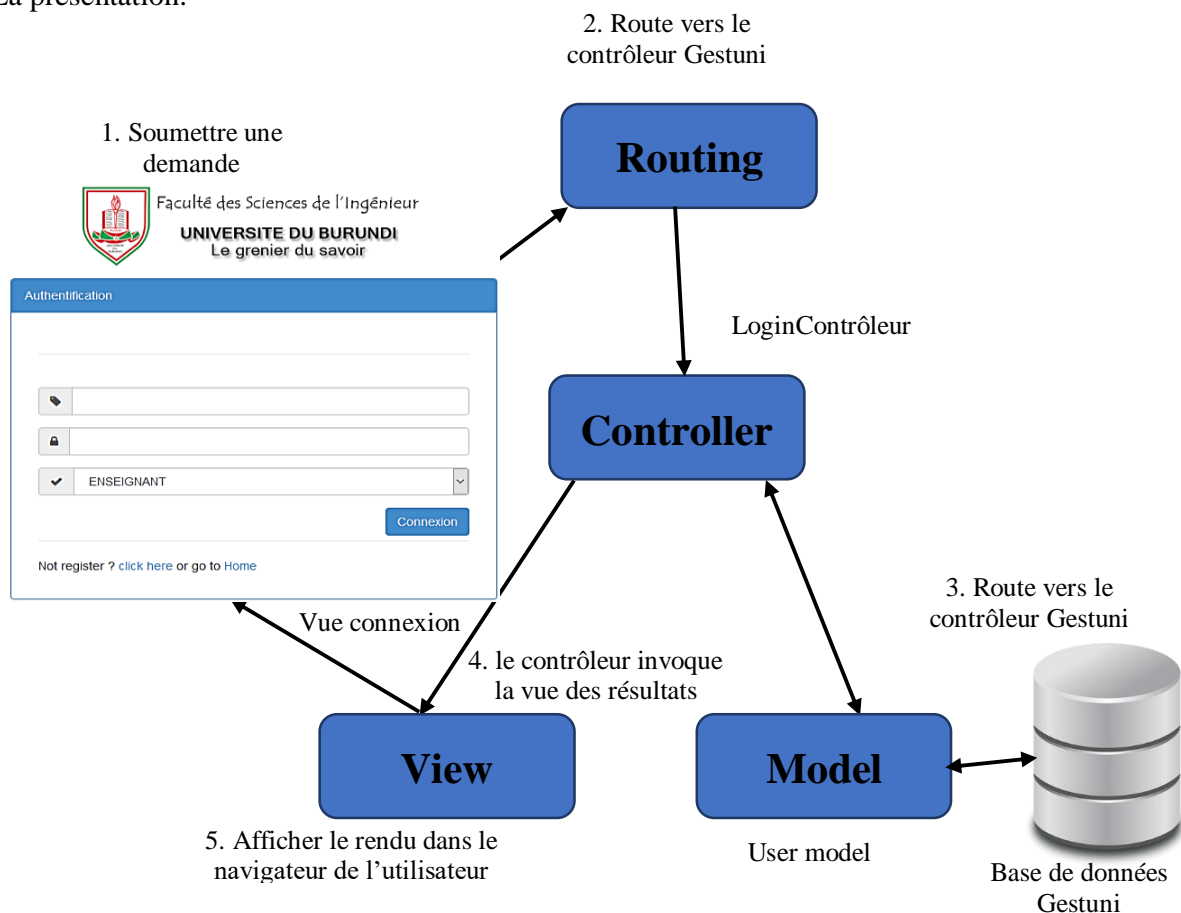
La présentation.

2. Route vers le contrôleur Gestuni

1. Soumettre une demande

Faculté des Sciences de l'Ingénieur
UNIVERSITE DU BURUNDI
Le grenier du savoir

Routing

Authentification

ENSEIGNANT

Connexion

Not register ? click here or go to Home

LoginContrôleur

Controller

3. Route vers le contrôleur Gestuni

Vue connexion

4. le contrôleur invoque la vue des résultats

View

Model

5. Afficher le rendu dans le navigateur de l'utilisateur

User model

Base de données Gestuni